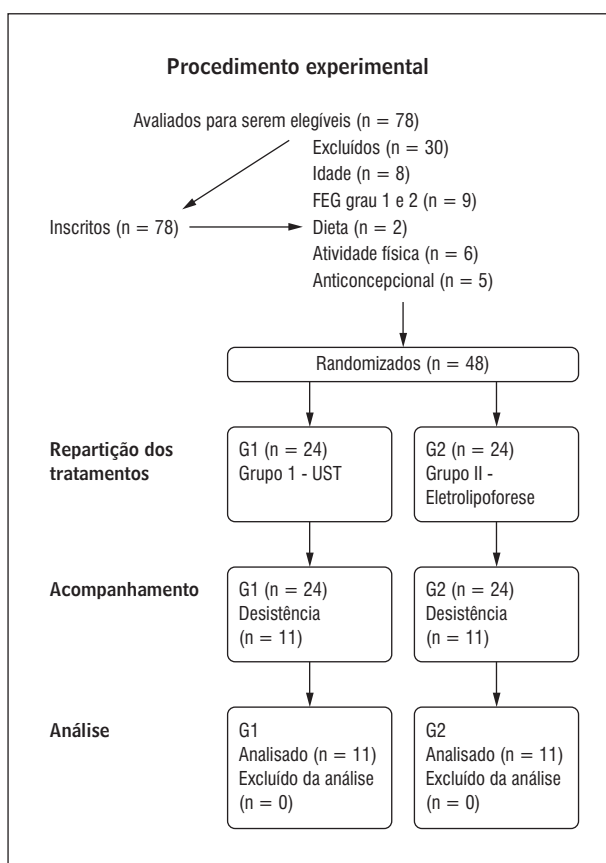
Procedimento experimental

Avaliados para serem elegíveis (n = 78)

Excluídos (n = 30)
Idade (n = 8)
FEG grau 1 e 2 (n = 9)
Dieta (n = 2)
Atividade física (n = 6)
Anticoncepcional (n = 5)

Inscritos (n = 78)

Randomizados (n = 48)

Repartição dos tratamentos

G1 (n = 24)
Grupo 1 - UST

G2 (n = 24)
Grupo II - Eletrolipoforese

Acompanhamento

G1 (n = 24)
Desistência (n = 11)

G2 (n = 24)
Desistência (n = 11)

Análise

G1
Analisado (n = 11)
Excluído da análise (n = 0)

G2
Analisado (n = 11)
Excluído da análise (n = 0)